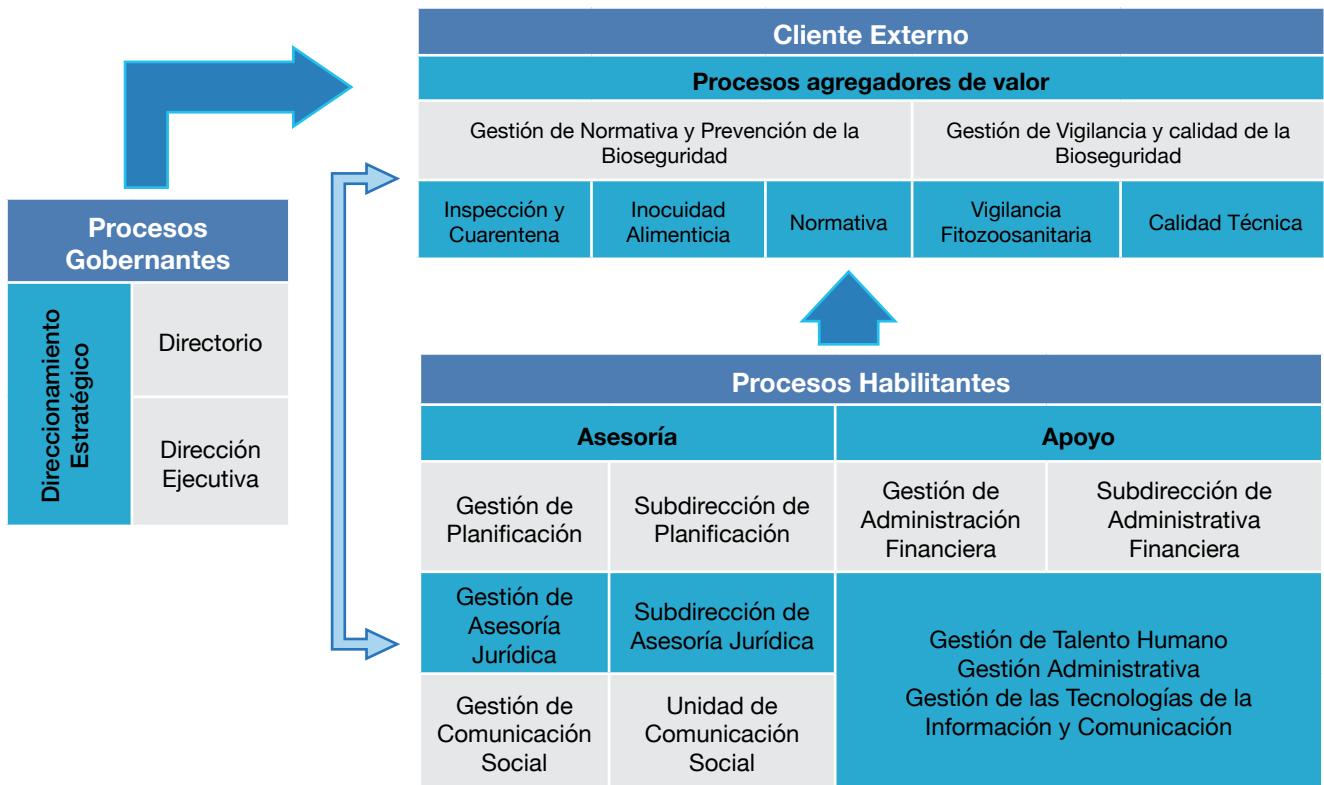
Cliente Externo

Procesos agregadores de valor

Gestión de Normativa y Prevención de la Bioseguridad

Gestión de Vigilancia y calidad de la Bioseguridad

Inspección y Cuarentena

Inocuidad Alimenticia

Normativa

Vigilancia Fitozoosanitaria

Calidad Técnica

Procesos Gobernantes

Direccionamiento Estratégico

Directorio

Dirección Ejecutiva

Procesos Habilitantes

Asesoría

Apoyo

Gestión de Planificación

Subdirección de Planificación

Gestión de Administración Financiera

Subdirección de Administrativa Financiera

Gestión de Asesoría Jurídica

Subdirección de Asesoría Jurídica

Gestión de Talento Humano
Gestión Administrativa
Gestión de las Tecnologías de la Información y Comunicación

Gestión de Comunicación Social

Unidad de Comunicación Social